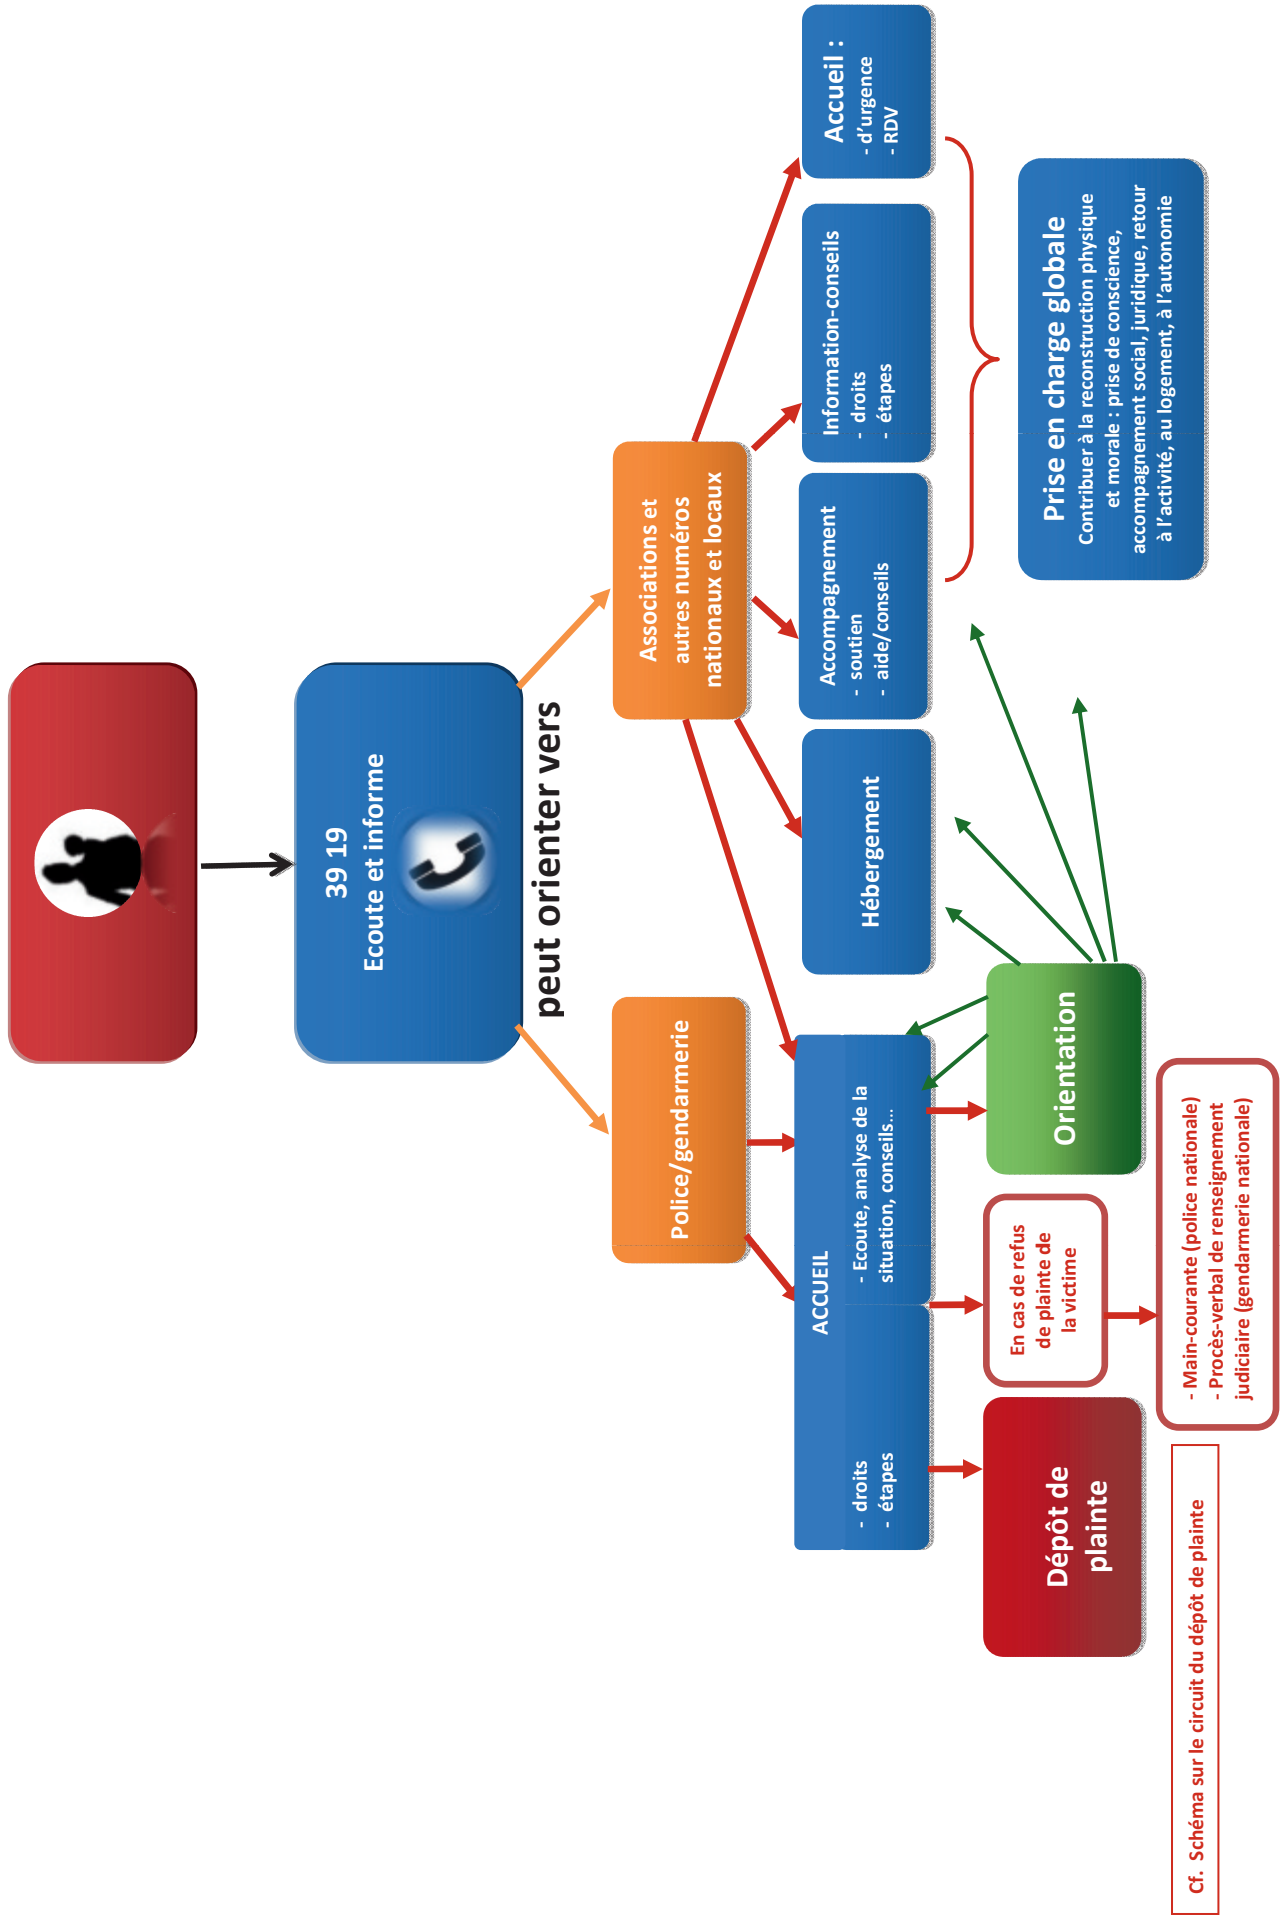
39 19
Ecoute et informe

peut orienter vers

Police/gendarmerie

Associations et autres numéros nationaux et locaux

ACCUEIL
- droits
- étapes
- Ecoute, analyse de la situation, conseils...

Hébergement

Accompagnement
- soutien
- aide/conseils

Information-conseils
- droits
- étapes

Accueil :
- d'urgence
- RDV

Prise en charge globale
Contribuer à la reconstruction physique et morale : prise de conscience, accompagnement social, juridique, retour à l'activité, au logement, à l'autonomie

Orientation

Dépôt de plainte

En cas de refus de plainte de la victime

- Main-courante (police nationale)
- Procès-verbal de renseignement judiciaire (gendarmerie nationale)

Cf. Schéma sur le circuit du dépôt de plainte